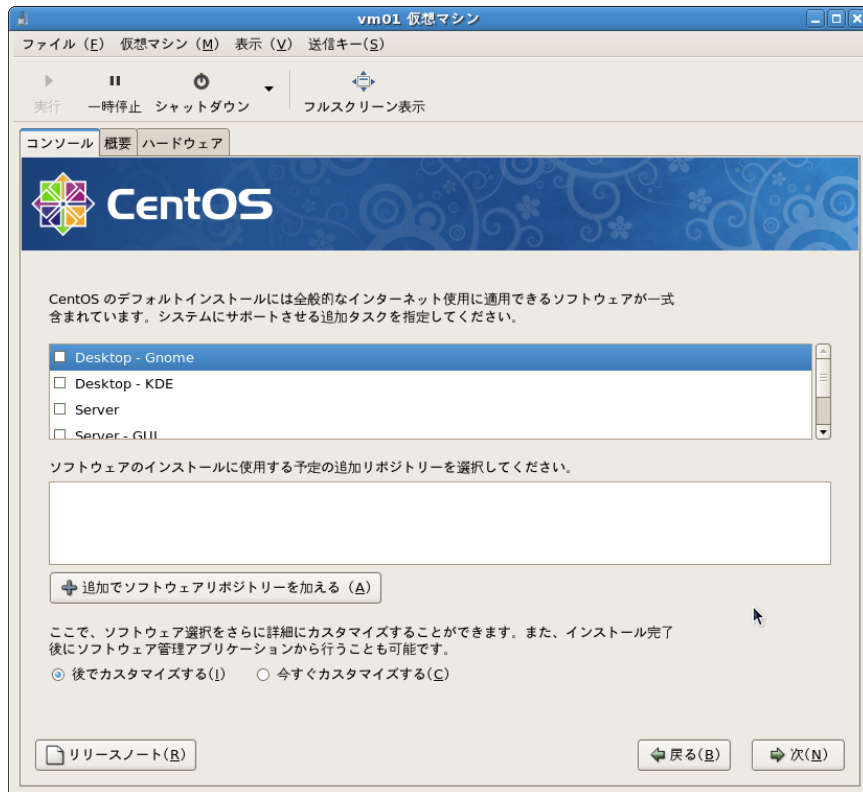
vm01 仮想マシン

ファイル(F) 仮想マシン(M) 表示(V) 送信キー(S)

実行 一時停止 シャットダウン フルスクリーン表示

コンソール 概要 ハードウェア

CentOS

CentOS のデフォルトインストールには全般的なインターネット使用に適用できるソフトウェアが一式含まれています。システムにサポートさせる追加タスクを指定してください。

Desktop - Gnome
Desktop - KDE
Server
Server - GUI

ソフトウェアのインストールに使用する予定の追加リポジトリーを選択してください。

追加でソフトウェアリポジトリーを加える(A)

ここで、ソフトウェア選択をさらに詳細にカスタマイズすることができます。また、インストール完了後にソフトウェア管理アプリケーションから行うことも可能です。

後でカスタマイズする(I) 今すぐカスタマイズする(C)

リリースノート(R) 戻る(B) 次(N)